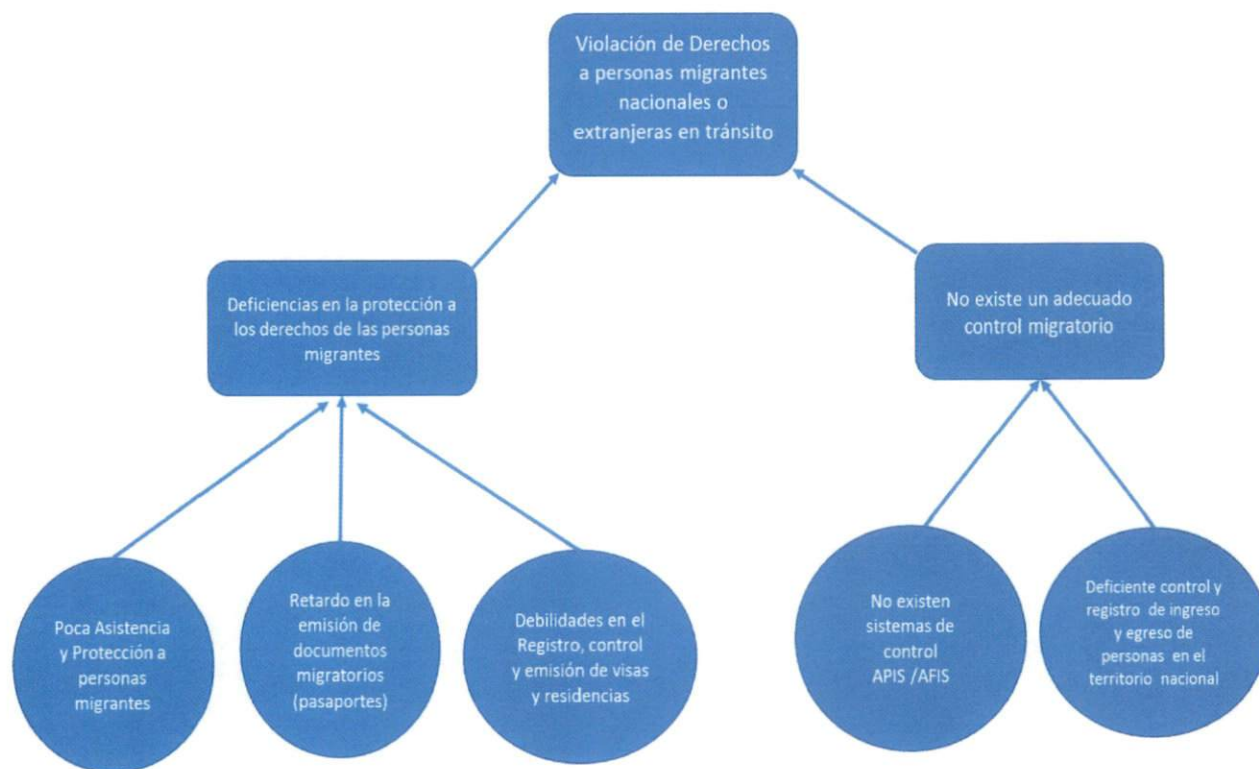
Violación de Derechos a personas migrantes nacionales o extranjeras en tránsito

Deficiencias en la protección a los derechos de las personas migrantes

No existe un adecuado control migratorio

Poca Asistencia y Protección a personas migrantes

Retardo en la emisión de documentos migratorios (pasaportes)

Debilidades en el Registro, control y emisión de visas y residencias

No existen sistemas de control APIS /AFIS

Deficiente control y registro de ingreso y egreso de personas en el territorio nacional